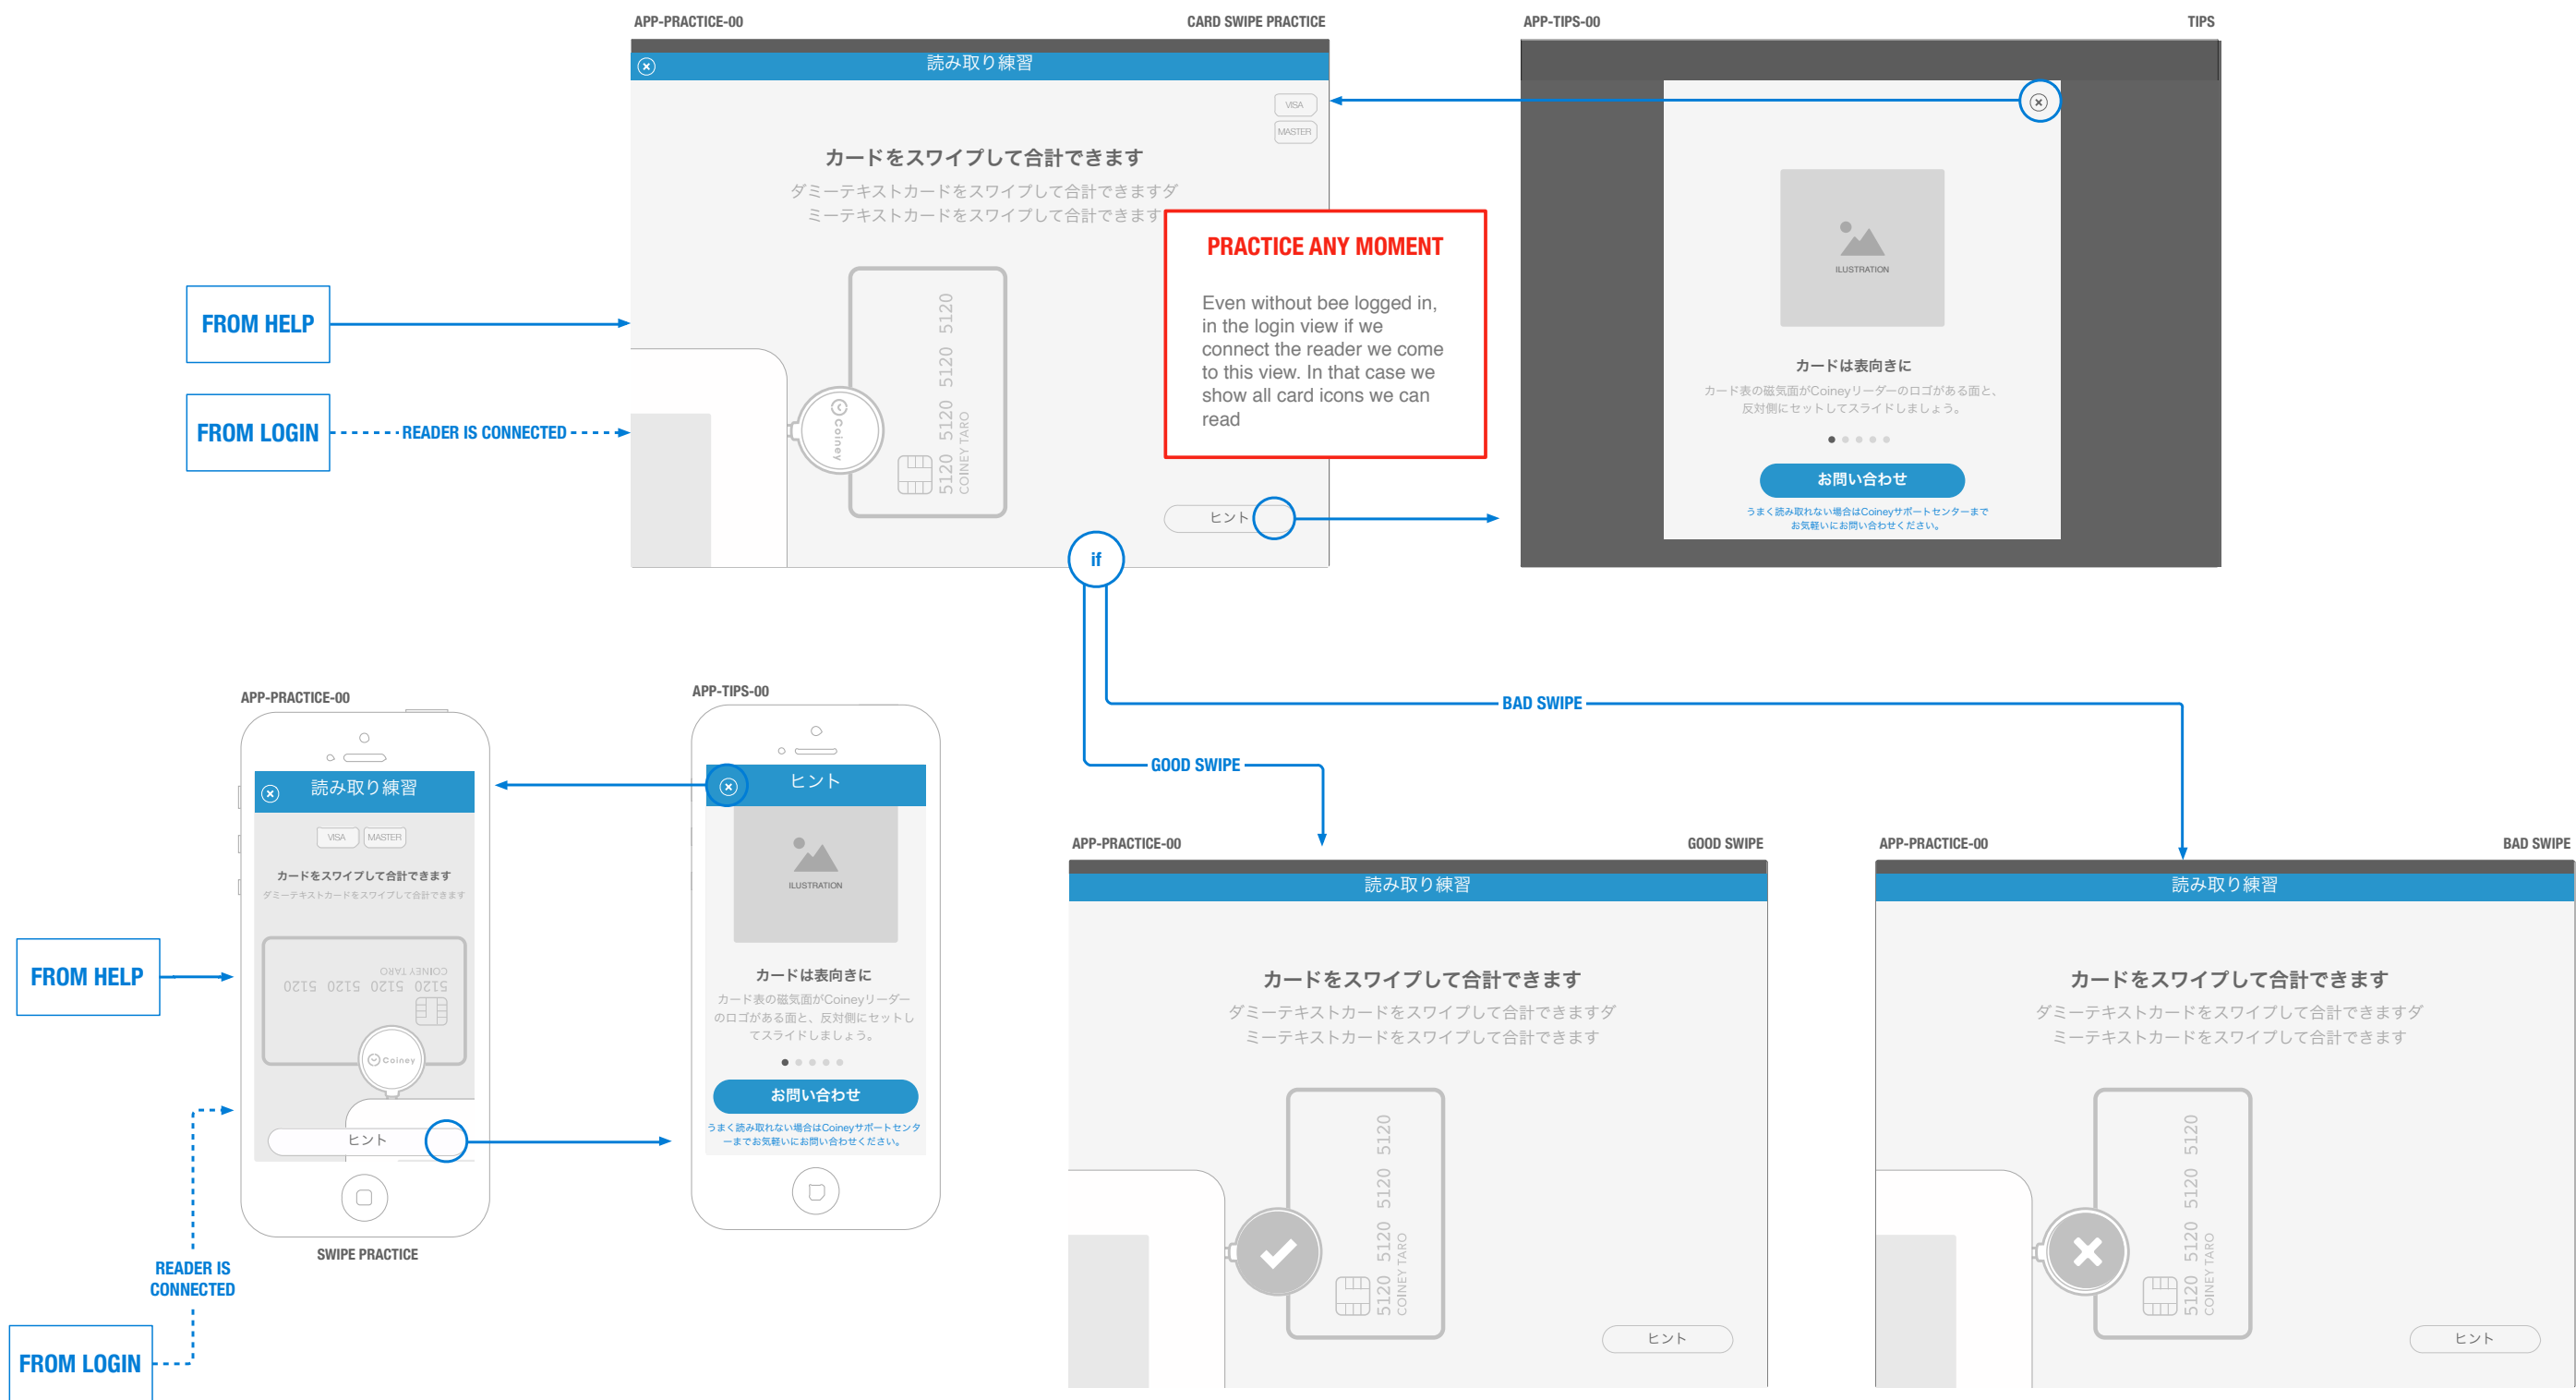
APP-PRACTICE-00

CARD SWIPE PRACTICE

読み取り練習

VISA

MASTER

カードをスワイプして合計できます

ダミーテキストカードをスワイプして合計できますダミーテキストカードをスワイプして合計できます

5120 5120 5120 5120
COINEY TARO

Coiney

ヒント

APP-TIPS-00

TIPS

ILLUSTRATION

カードは表向きに

カード表の磁気面がCoineyリーダーのロゴがある面と、反対側にセットしてスライドしましょう。

お問い合わせ

うまく読み取れない場合はCoineyサポートセンターまでお気軽いにお問い合わせください。

PRACTICE ANY MOMENT

Even without bee logged in, in the login view if we connect the reader we come to this view. In that case we show all card icons we can read

FROM HELP

FROM LOGIN

READER IS CONNECTED

if

BAD SWIPE

GOOD SWIPE

APP-PRACTICE-00

読み取り練習

VISA

MASTER

カードをスワイプして合計できます

ダミーテキストカードをスワイプして合計できます

COINEY TARO

5120 5120 5120 5120

Coiney

ヒント

SWIPE PRACTICE

APP-TIPS-00

ヒント

ILLUSTRATION

カードは表向きに

カード表の磁気面がCoineyリーダーのロゴがある面と、反対側にセットしてスライドしましょう。

お問い合わせ

うまく読み取れない場合はCoineyサポートセンターまでお気軽いにお問い合わせください。

FROM HELP

READER IS CONNECTED

FROM LOGIN

APP-PRACTICE-00

GOOD SWIPE

読み取り練習

カードをスワイプして合計できます

ダミーテキストカードをスワイプして合計できますダミーテキストカードをスワイプして合計できます

5120 5120 5120 5120
COINEY TARO

ヒント

APP-PRACTICE-00

BAD SWIPE

読み取り練習

カードをスワイプして合計できます

ダミーテキストカードをスワイプして合計できますダミーテキストカードをスワイプして合計できます

5120 5120 5120 5120
COINEY TARO

ヒント